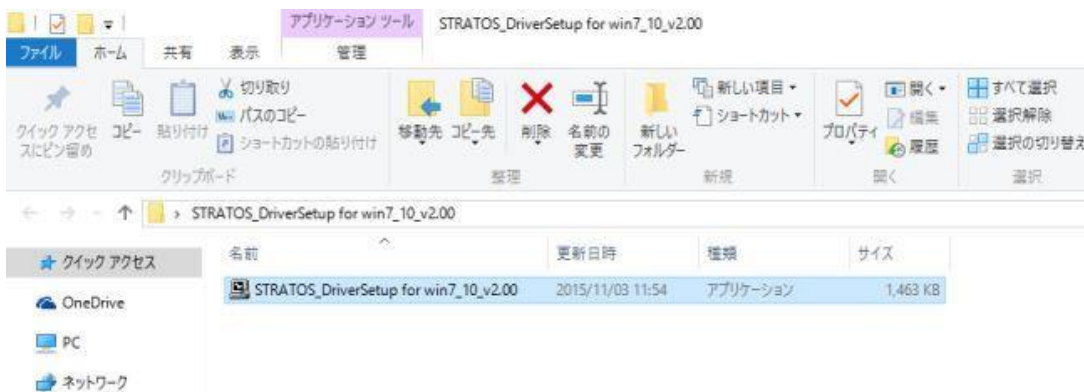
アプリケーション ツール STRATOS_DriverSetup for win7_10_v2.00

ファイル ホーム 共有 表示 管理

クイック アクセスにピン留め コピー 貼り付け 切り取り パスのコピー ショートカットの貼り付け
クリップボード

移動先 コピー先 削除 名前の変更
整理

新しいフォルダー 新しい項目 ▾ ショートカット ▾
新規

プロパティ 開く ▾ 編集 履歴
開く

すべて選択 選択解除 選択の切り替え
選択

› STRATOS_DriverSetup for win7_10_v2.00

クイック アクセス
OneDrive
PC
ネットワーク

| 名前 | 更新日時 | 種類 | サイズ |
|---|---|---|---|
| STRATOS_DriverSetup for win7_10_v2.00 | 2015/11/03 11:54 | アプリケーション | 1,463 KB |